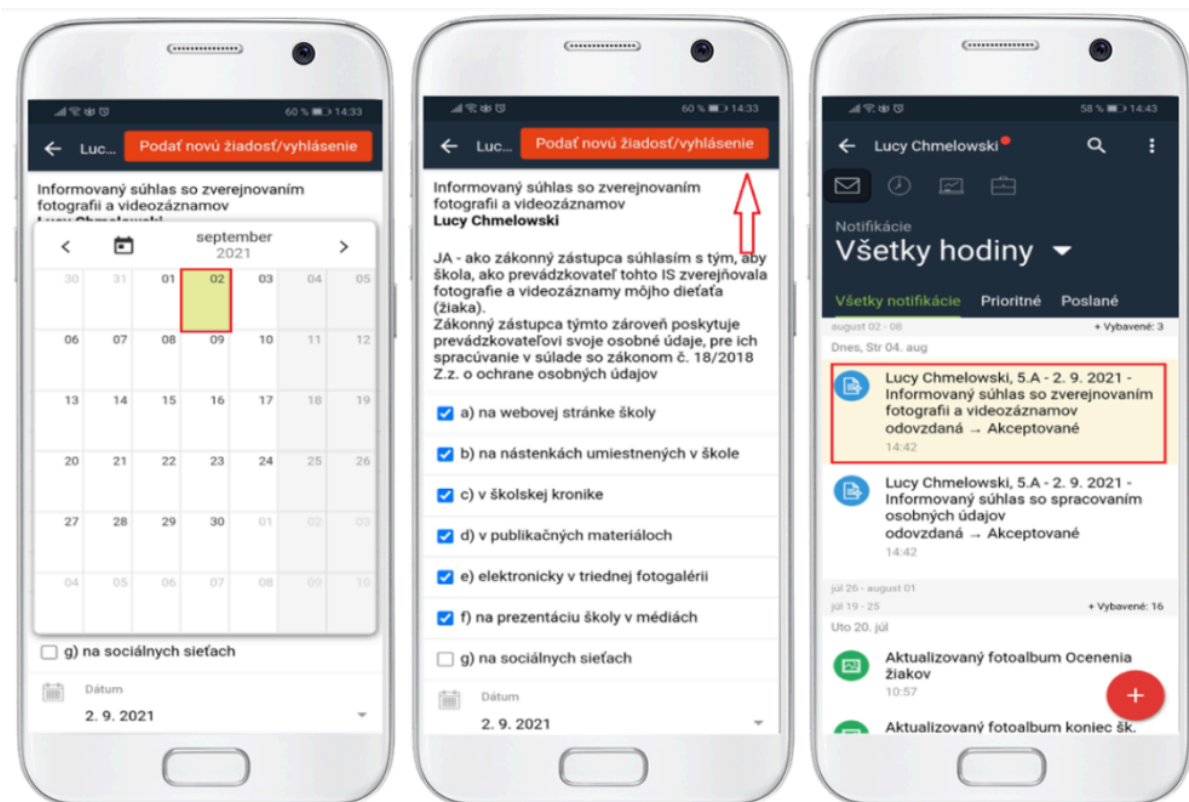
60 % 14:33

Luc... Podať novú žiadosť/vyhlásenie

Informovaný súhlas so zverejnovaním fotografii a videozáznamov
Lucy Chmelowski

september
2021

| 30 | 31 | 01 | 02 | 03 | 04 | 05 |
|---|---|---|---|---|---|---|
| 06 | 07 | 08 | 09 | 10 | 11 | 12 |
| 13 | 14 | 15 | 16 | 17 | 18 | 19 |
| 20 | 21 | 22 | 23 | 24 | 25 | 26 |
| 27 | 28 | 29 | 30 | 01 | 02 | 03 |
| 04 | 05 | 06 | 07 | 08 | 09 | 10 |

g) na sociálnych sieťach

Dátum
2. 9. 2021

60 % 14:33

Luc... Podať novú žiadosť/vyhlásenie

Informovaný súhlas so zverejnovaním fotografii a videozáznamov
Lucy Chmelowski

JA - ako zákonný zástupca súhlasím s tým, aby škola, ako prevádzkovateľ tohto IS zverejňovala fotografie a videozáznamy môjho dieťaťa (žiaka).
Zákonný zástupca týmto zároveň poskytuje prevádzkovateľovi svoje osobné údaje, pre ich spracúvanie v súlade so zákonom č. 18/2018 Z.z. o ochrane osobných údajov

a) na webovej stránke školy
b) na nástenkách umiestnených v škole
c) v školskej kronike
d) v publikačných materiáloch
e) elektronicky v triednej fotogalérii
f) na prezentáciu školy v médiách
g) na sociálnych sieťach

Dátum
2. 9. 2021

58 % 14:43

Lucy Chmelowski

Notifikácie
Všetky hodiny

Všetky notifikácie Prioritné Poslané

august 02 - 08 + Vybavené: 3
Dnes, Str 04. aug

Lucy Chmelowski, 5.A - 2. 9. 2021 - Informovaný súhlas so zverejnovaním fotografii a videozáznamov odovzdaná → Akceptované
14:42

Lucy Chmelowski, 5.A - 2. 9. 2021 - Informovaný súhlas so spracovaním osobných údajov odovzdaná → Akceptované
14:42

júl 26 - august 01
júl 19 - 25 + Vybavené: 16
Uto 20. júl

Aktualizovaný fotoalbum Ocenenia žiakov
10:57

Aktualizovaný fotoalbum koniec šk.